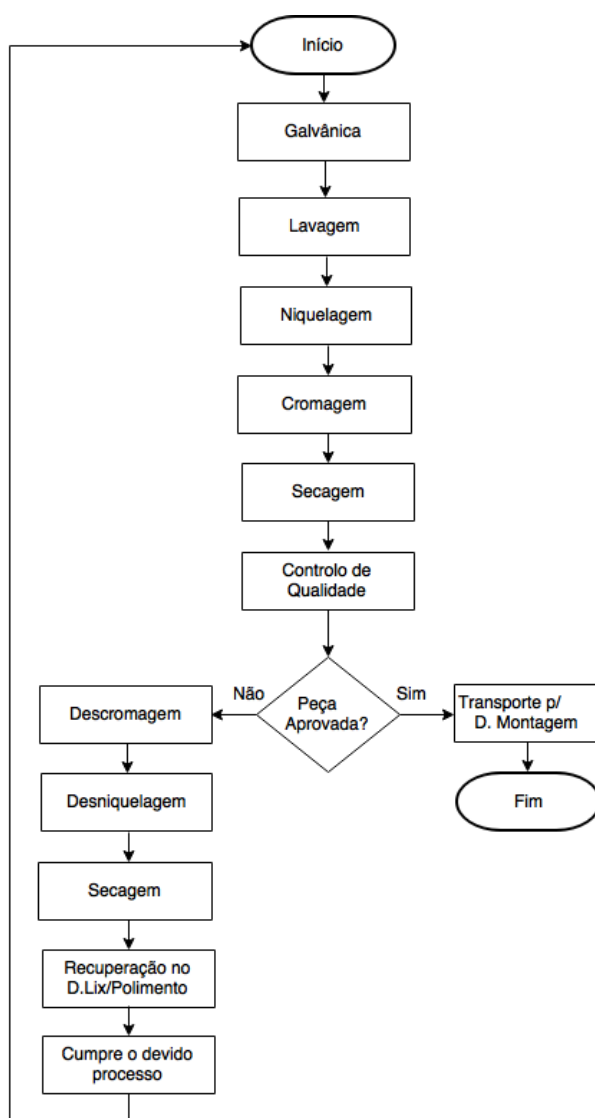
Início

Galvânica

Lavagem

Niquelagem

Cromagem

Secagem

Controlo de Qualidade

Peça Aprovada?

Não

Sim

Transporte p/ D. Montagem

Fim

Descromagem

Desniquelagem

Secagem

Recuperação no D.Lix/Polimento

Cumpre o devido processo